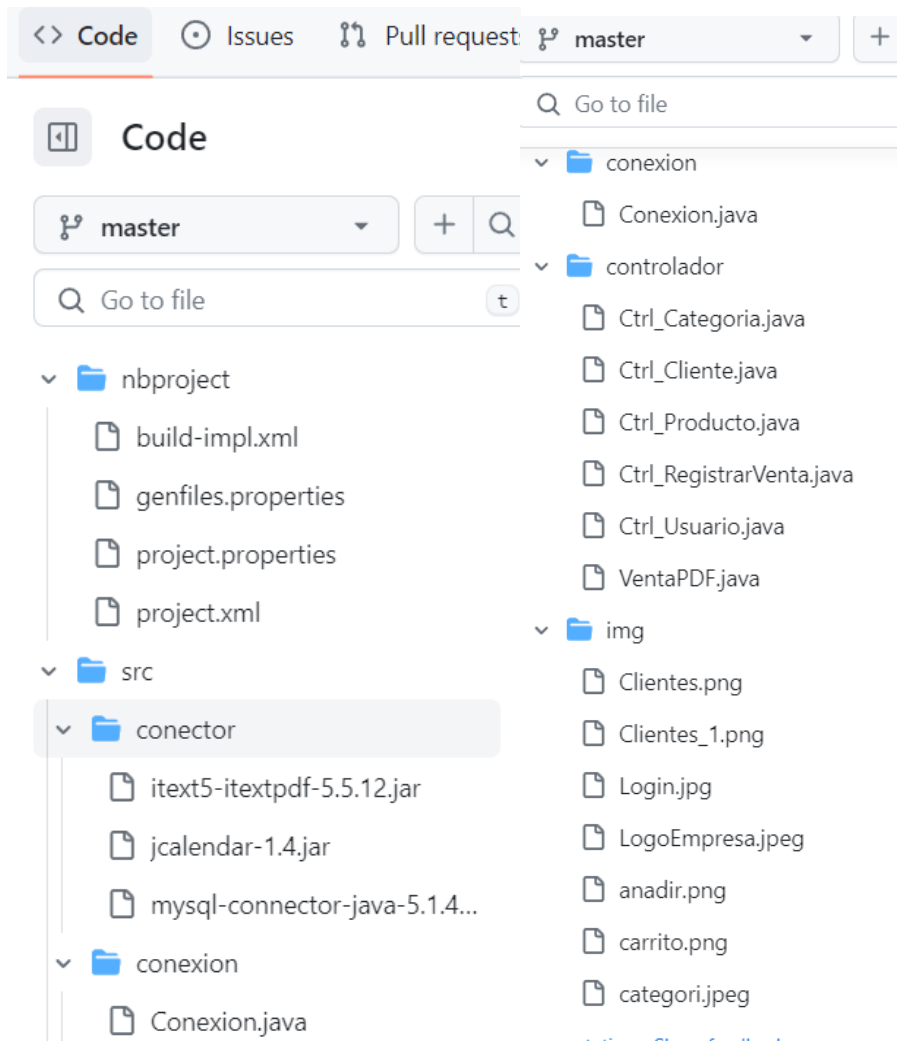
<> Code Issues Pull request

Code

master

+

Go to file t

nbproject
build-impl.xml
genfiles.properties
project.properties
project.xml
src
conector
itext5-itextpdf-5.5.12.jar
jcalendar-1.4.jar
mysql-connector-java-5.1.4...
conexion
Conexion.java

master

+

Go to file

conexion
Conexion.java
controlador
Ctrl_Categoria.java
Ctrl_Cliente.java
Ctrl_Producto.java
Ctrl_RegistrarVenta.java
Ctrl_Usuario.java
VentaPDF.java
img
Clientes.png
Clientes_1.png
Login.jpg
LogoEmpresa.jpeg
anadir.png
carrito.png
categori.jpeg
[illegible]